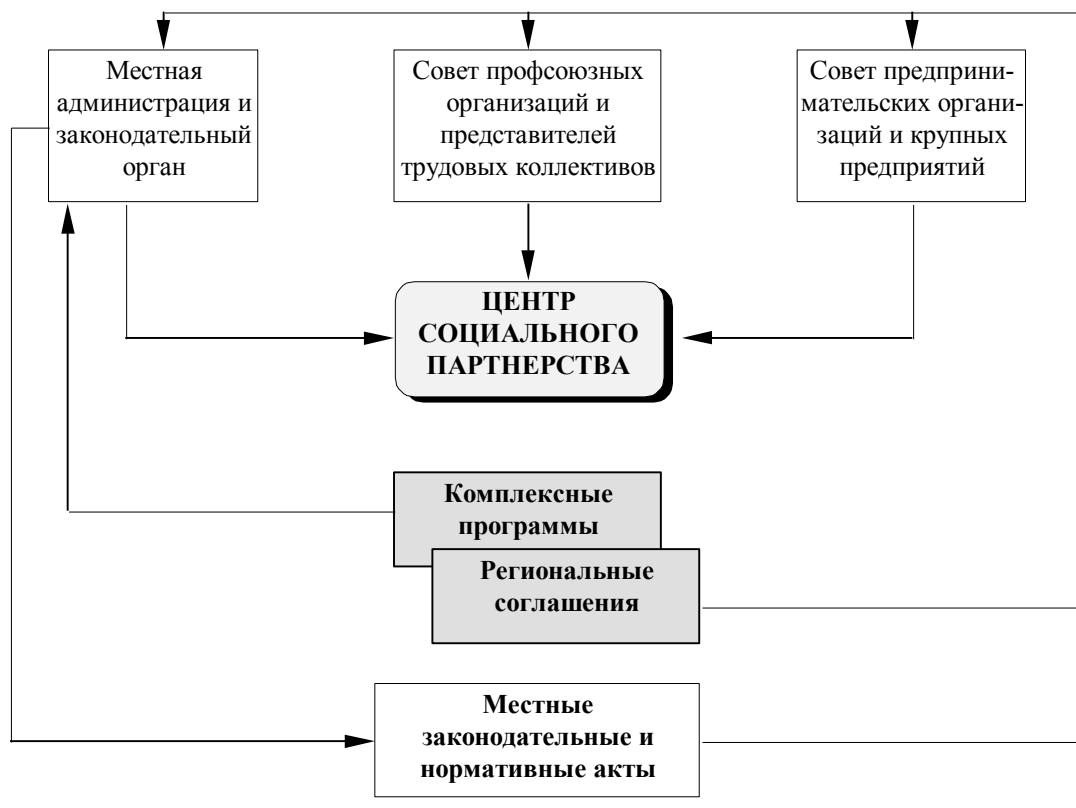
Местная администрация и законодательный орган

Совет профсоюзных организаций и представителей трудовых коллективов

Совет предпринимательских организаций и крупных предприятий

ЦЕНТР СОЦИАЛЬНОГО ПАРТНЕРСТВА

Комплексные программы

Региональные соглашения

Местные законодательные и нормативные акты